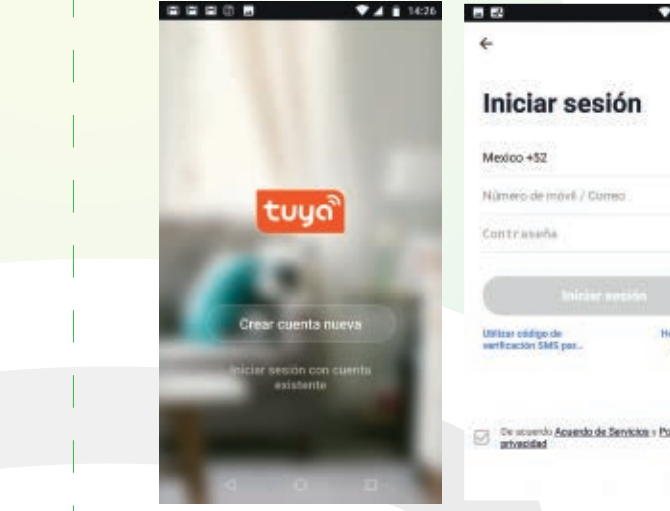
14:26

tuya

Crear cuenta nueva

Iniciar sesión con cuenta existente

←

Iniciar sesión

Mexico +52

Número de móvil / Correo

Contraseña

Iniciar sesión

Utilizar código de verificación SMS par...

H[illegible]

De acuerdo Acuerdo de Servicios y Po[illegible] privacidad